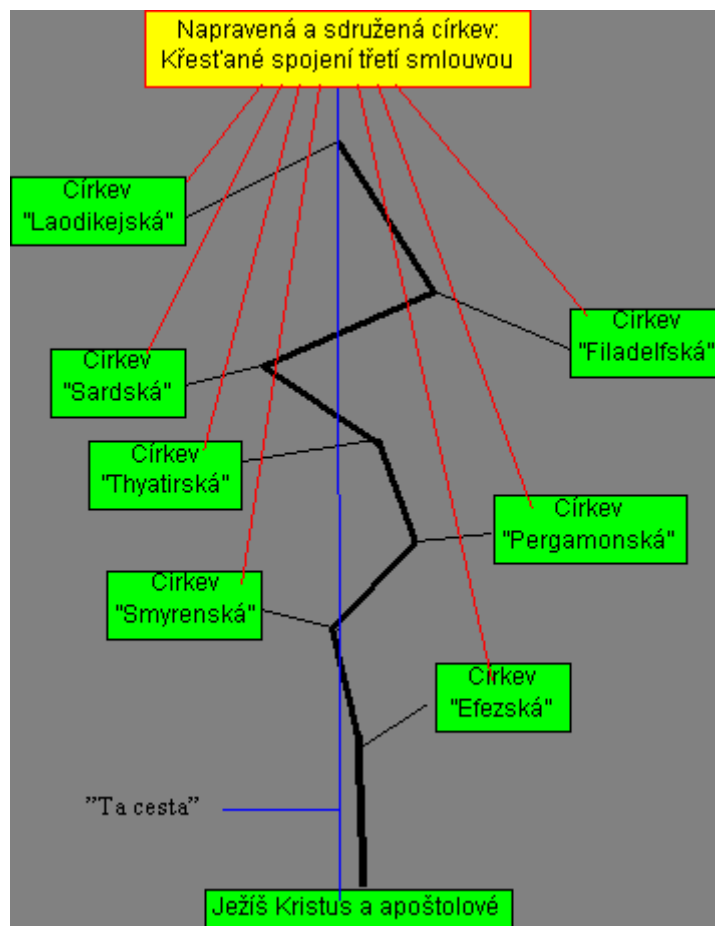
Napravená a sdružená církev:
Křesťané spojení třetí smlouvou

Církev
"Laodikejská"

Církev
"Filadelfská"

Církev
"Sardská"

Církev
"Thyatirská"

Církev
"Pergamonská"

Církev
"Smyrenská"

Církev
"Efezská"

"Ta cesta"

Ježíš Kristus a apoštolové